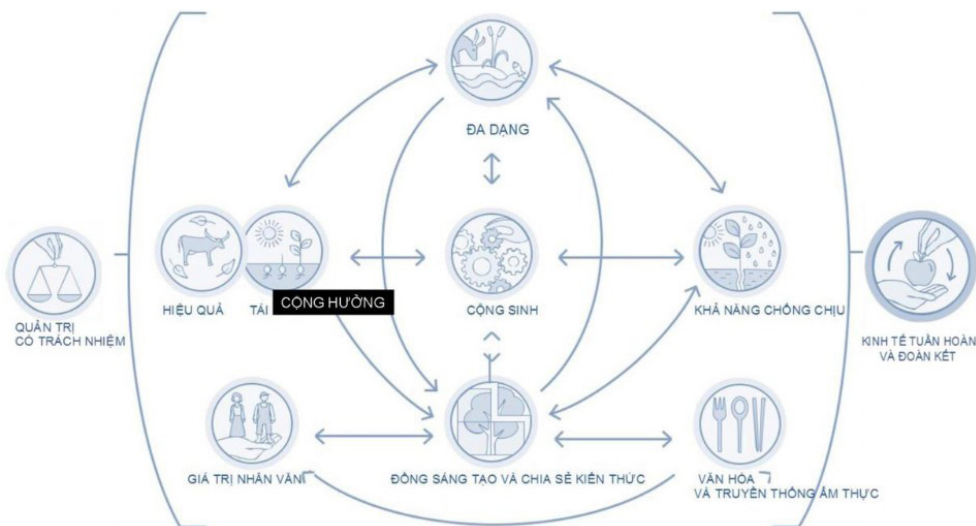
ĐA DẠNG

QUẢN TRỊ CÓ TRÁCH NHIỆM

HIỆU QUẢ

TÁI

CỘNG HƯỞNG

CỘNG SINH

KHẢ NĂNG CHỐNG CHỊU

KINH TẾ TUẦN HOÀN VÀ ĐOÀN KẾT

GIÁ TRỊ NHÂN VĂN

ĐỒNG SÁNG TẠO VÀ CHIA SẺ KIẾN THỨC

VĂN HÓA VÀ TRUYỀN THỐNG ẨM THỰC